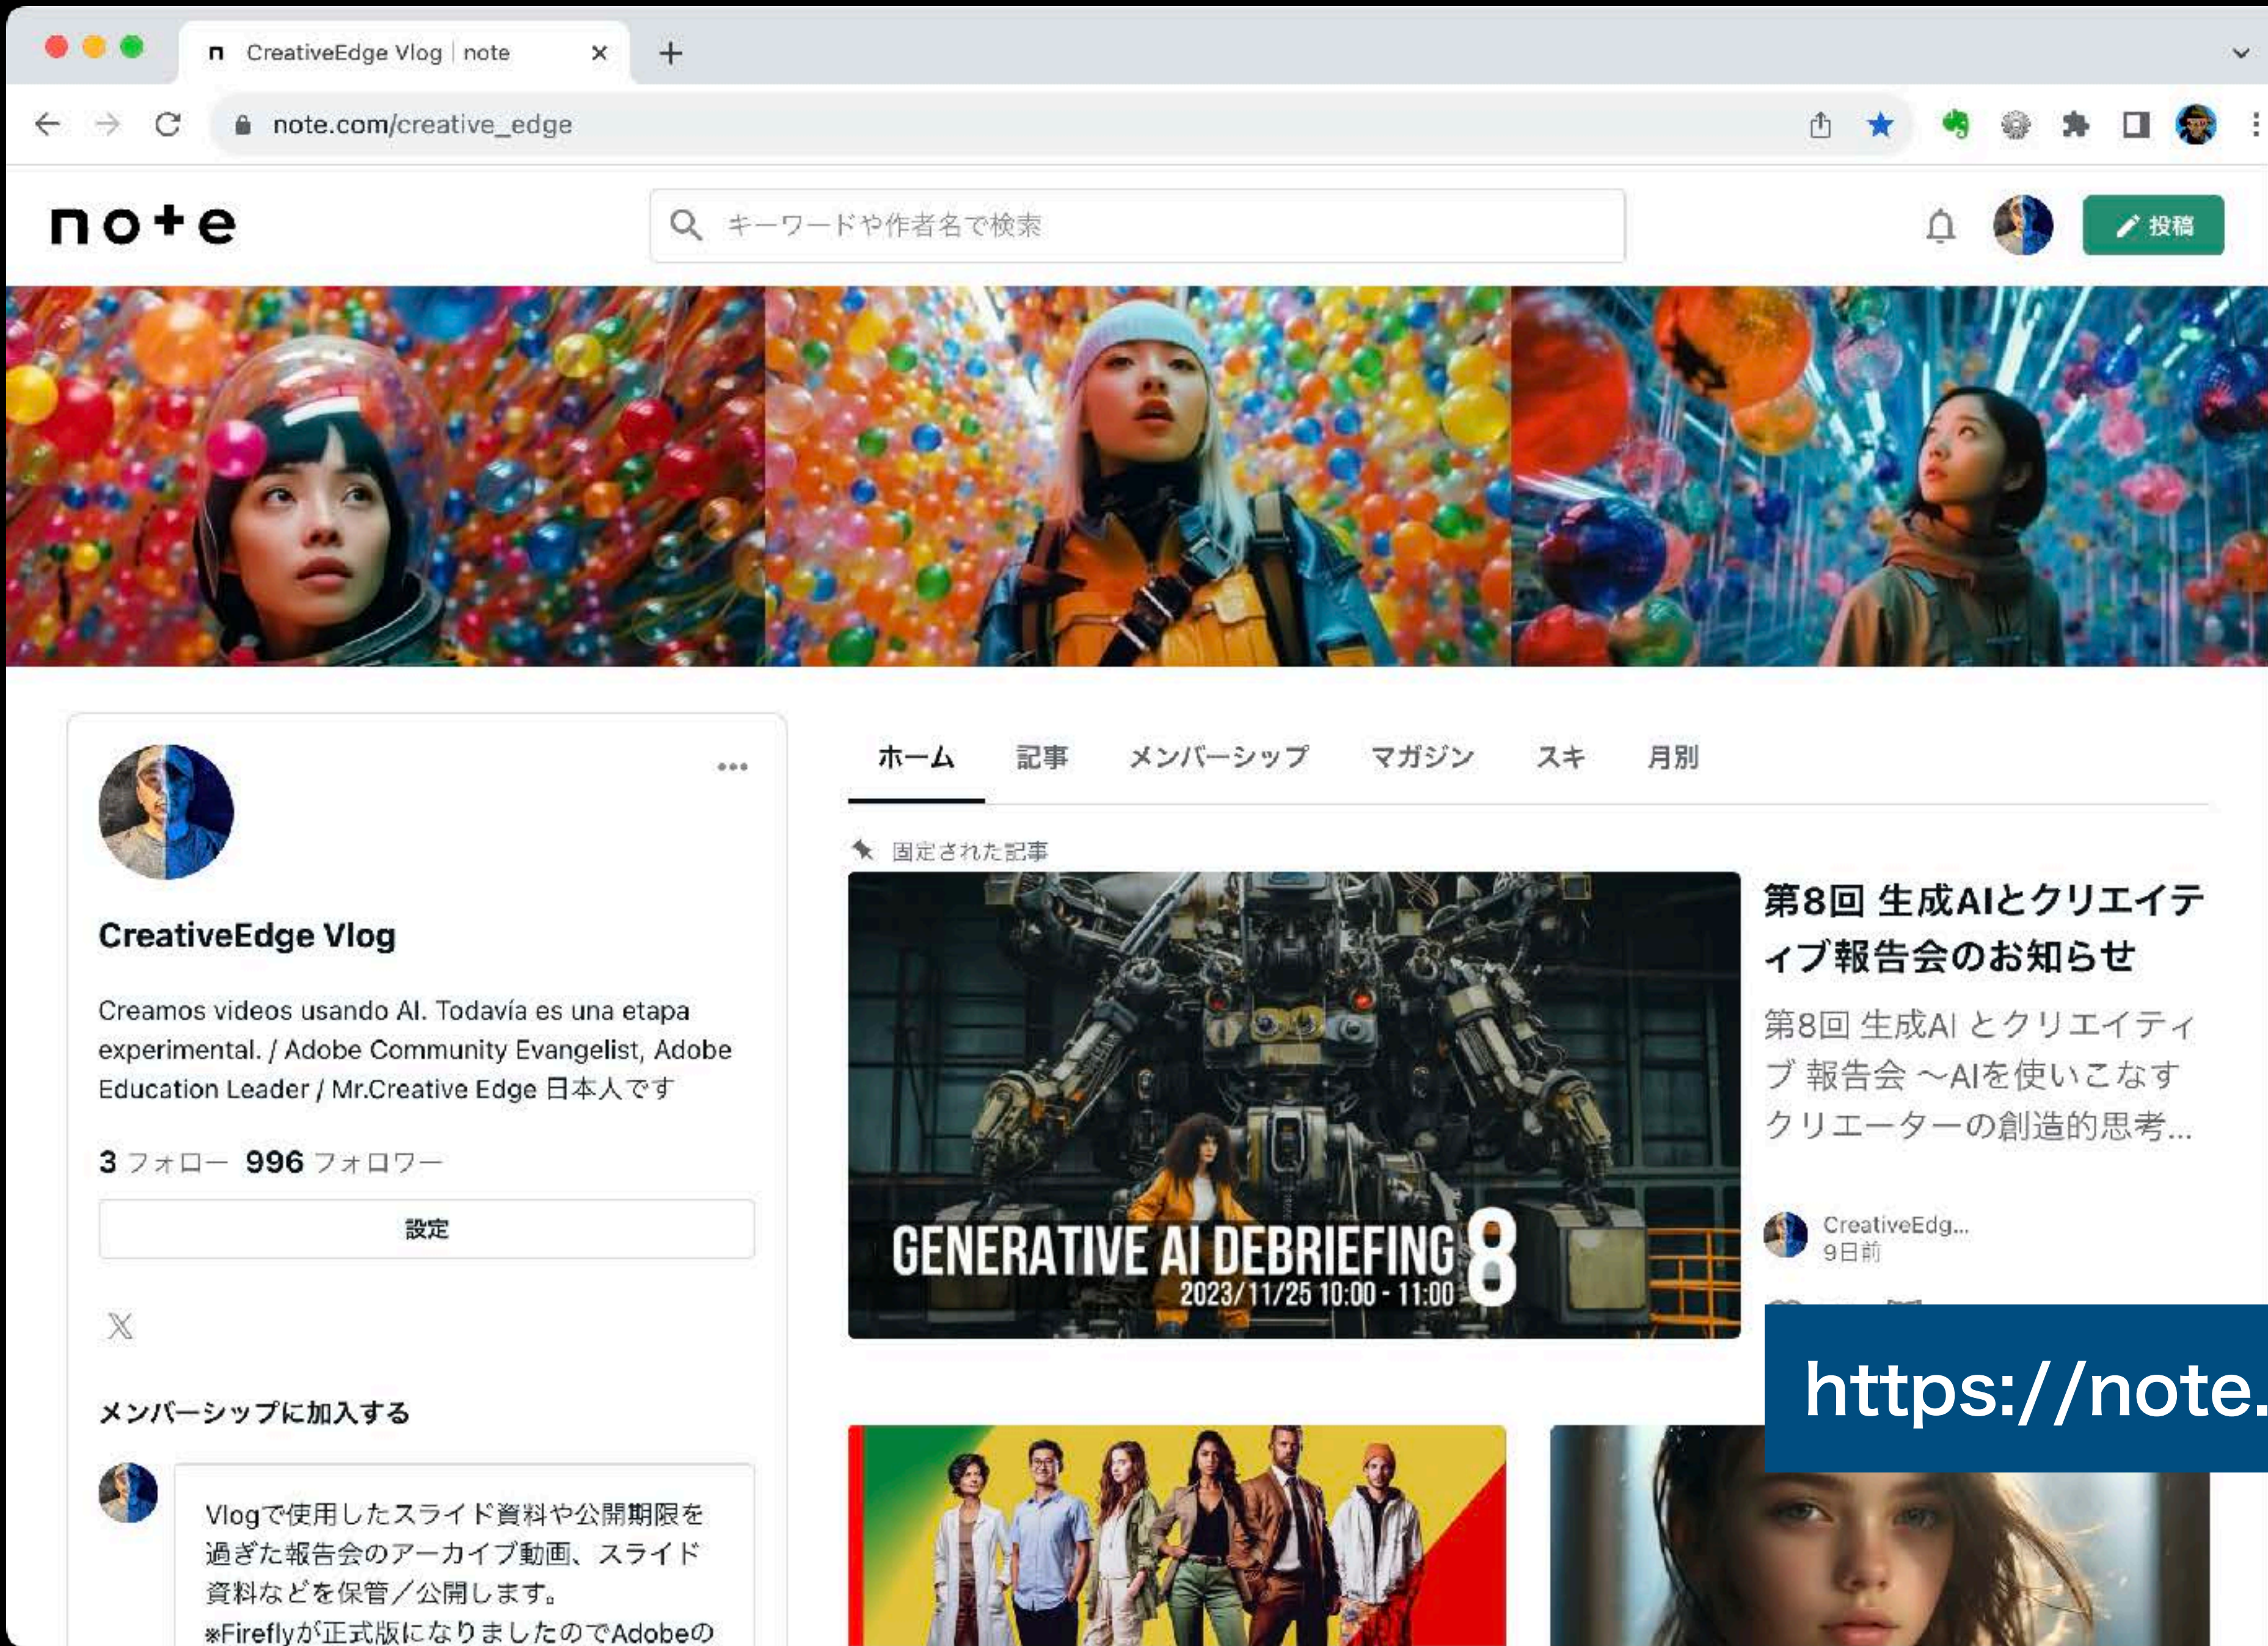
CreativeEdge Vlog | note

note.com/creative_edge

note

キーワードや作者名で検索

投稿

CreativeEdge Vlog

Creamos videos usando AI. Todavía es una etapa experimental. / Adobe Community Evangelist, Adobe Education Leader / Mr.Creative Edge 日本人です

3 フォロー 996 フォロワー

設定

メンバーシップに加入する

Vlogで使用したスライド資料や公開期限を過ぎた報告会のアーカイブ動画、スライド資料などを保管／公開します。
※Fireflyが正式版になりましたのでAdobeの

ホーム 記事 メンバーシップ マガジン スキ 月別

固定された記事

GENERATIVE AI DEBRIEFING 8
2023/11/25 10:00 - 11:00

第8回 生成AIとクリエイティブ報告会のお知らせ

第8回 生成AI とクリエイティブ 報告会 ～AIを使いこなすクリエーターの創造的思考...

CreativeEdg...
9日前

https://note.